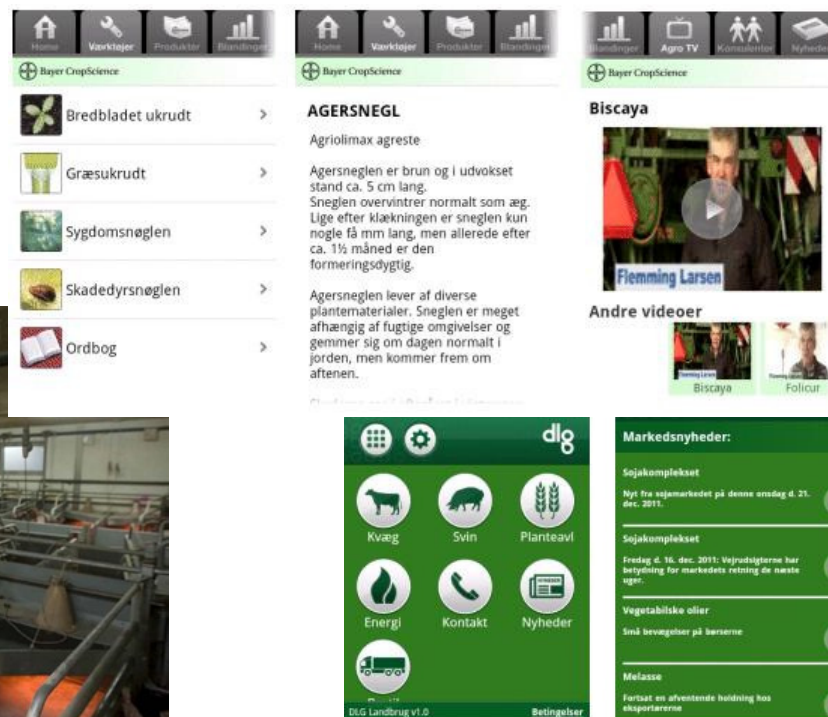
Home Værktøjer Produkter Blandinger

Bayer CropScience

Bredbladet ukrudt

Græsukrudt

Sygdomsnøglen

Skadedyrsnøglen

Ordbog

Home Værktøjer Produkter Blandinger

Bayer CropScience

AGERSNEGL

Agriolimax agreste

Agersneglen er brun og i udvokset stand ca. 5 cm lang.
Sneglen overvintrer normalt som æg. Lige efter klækningen er sneglen kun nogle få mm lang, men allerede efter ca. 1½ måned er den formeringsdygtig.

Agersneglen lever af diverse plantematerialer. Sneglen er meget afhængig af fugtige omgivelser og gemmer sig om dagen normalt i jorden, men kommer frem om aftenen.

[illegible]

Blandinger Agro TV Konsulenter Nyheder

Bayer CropScience

Biscaya

Flemming Larsen

Andre videoer

Biscaya Folicur

dlg

Kvæg Svin Planteavl

Energi Kontakt Nyheder

DLG Landbrug v1.0 Betingelser

Markedsnyheder:

Sojakomplekset

Nyt fra sojamarkedet på denne onsdag d. 21. dec. 2011.

Sojakomplekset

Fredag d. 16. dec. 2011: Vejrudsigterne har betydning for markedets retning de næste uger.

Vegetabilske olier

Små bevægelser på børserne

Melasse

Fortsat en afventende holdning hos eksportørerne